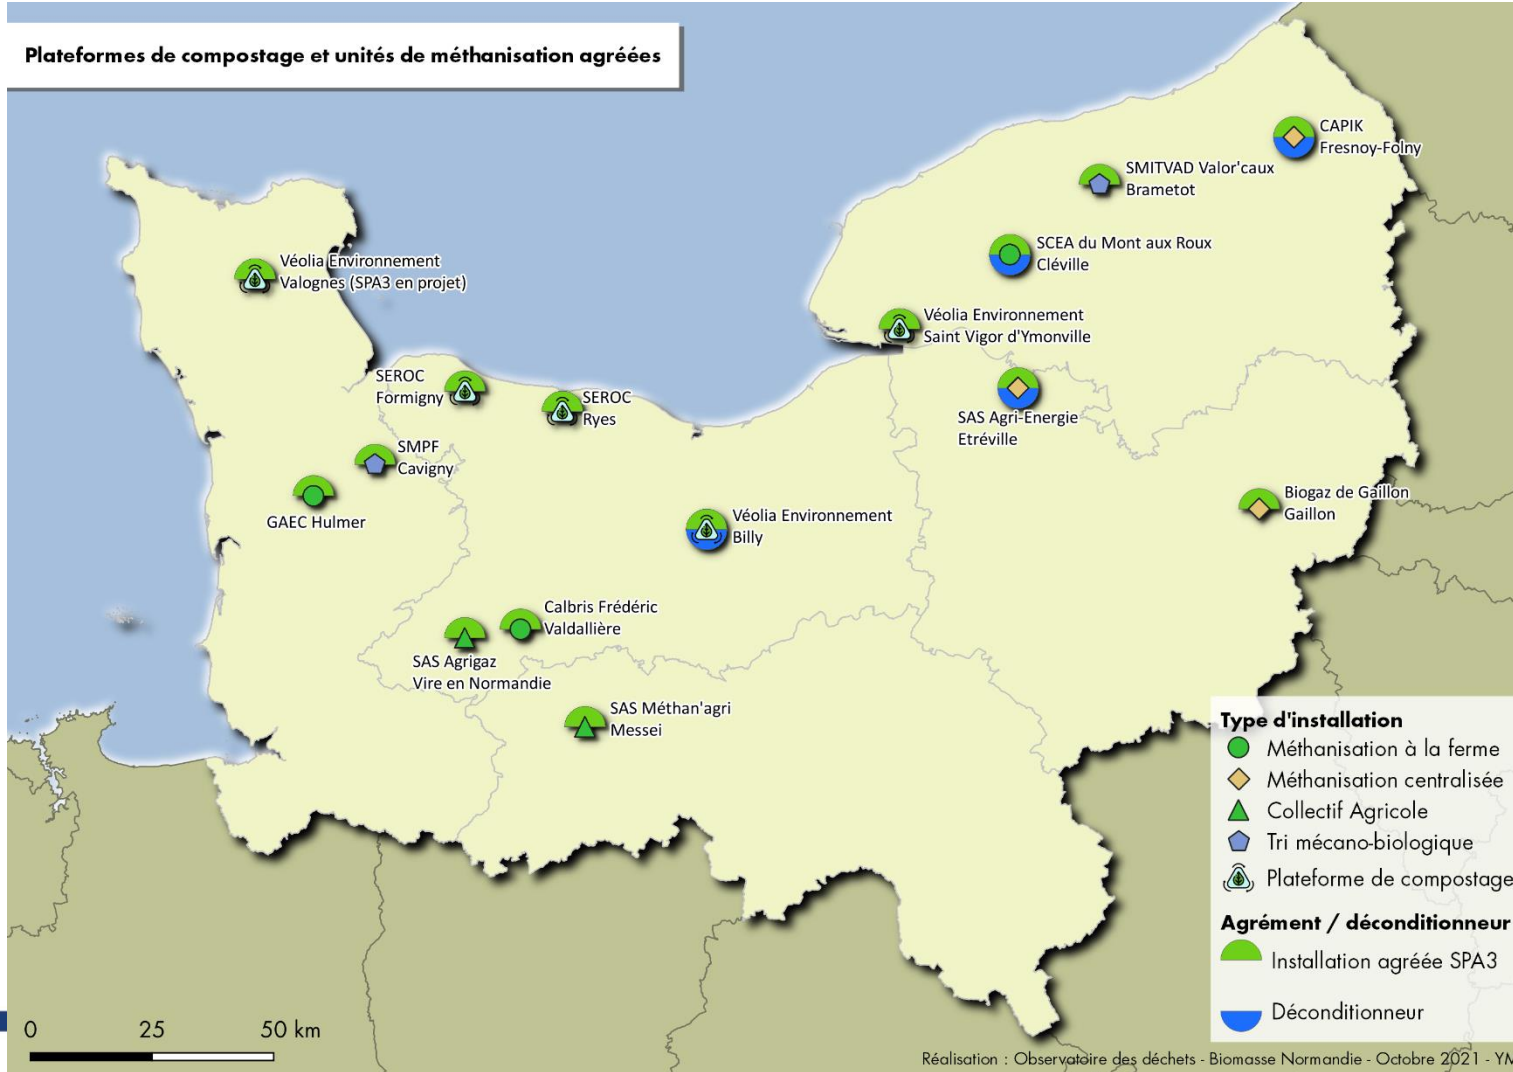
Plateformes de compostage et unités de méthanisation agréées

CAPIK
Fresnoy-Folny

SMITVAD Valor'caux
Brametot

SCEA du Mont aux Roux
Cléville

Véolia Environnement
Valognes (SPA3 en projet)

Véolia Environnement
Saint Vigor d'Ymonville

SEROC
Formigny

SEROC
Ryes

SAS Agri-Energie
Etréville

SMPF
Cavigny

GAEC Hulmer

Véolia Environnement
Billy

Biogaz de Gaillon
Gaillon

Calbris Frédéric
Valdallière

SAS Agrigaz
Vire en Normandie

SAS Méthan'agri
Messei

Type d'installation
Méthanisation à la ferme
Méthanisation centralisée
Collectif Agricole
Tri mécano-biologique
Plateforme de compostage

Agrément / déconditionneur
Installation agréée SPA3
Déconditionneur

0 25 50 km

Réalisation : Observatoire des déchets - Biomasse Normandie - Octobre 2021 - YM